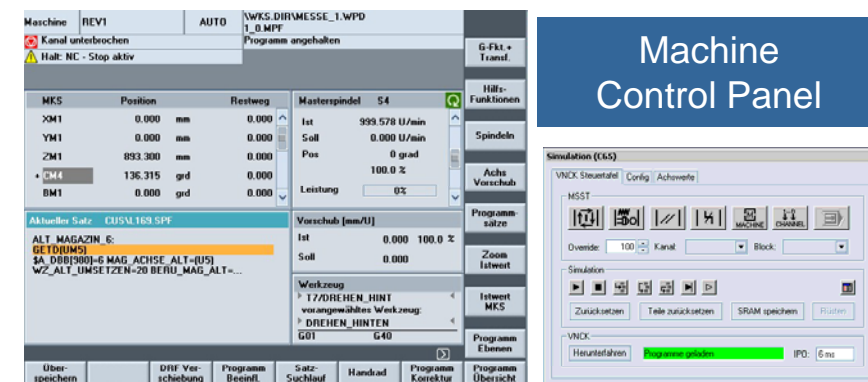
Maschine REV1 AUTO \WKS.DIR\MESSE_1.WPD 1_0.MPF
Kanal unterbrochen Programm angehalten
Halt: NC - Stop aktiv

G-Fkt.+ Transf.

Hilfs-Funktionen

| MKS | Position | | Restweg | |
|---|---|---|---|---|
| XM1 | 0.000 | mm | 0.000 | mm |
| YM1 | 0.000 | mm | 0.000 | mm |
| ZM1 | 893.300 | mm | 0.000 | mm |
| CM4 | 136.315 | grd | 0.000 | grd |
| BM1 | 0.000 | grd | 0.000 | grd |

Masterspindel S4
Ist 999.578 U/min
Soll 0.000 U/min
Pos 0 grad
100.0 %
Leistung 0%

Spindeln

Achs Vorschub

Aktueller Satz CUS\L169.SPF
ALT_MAGAZIN_6:
GETD(UM5)
$A_DBB[900]=6 MAG_ACHSE_ALT=(U5)
WZ_ALT_UMSETZEN=20 BERU_MAG_ALT=...

Vorschub [mm/U]
Ist 0.000 100.0 %
Soll 0.000

Programm-sätze

Zoom Istwert

Werkzeug
T7/DREHEN_HINT
vorangewähltes Werkzeug:
DREHEN_HINTEN
G01 G40

Istwert MKS

Programm Ebenen

Über-speichern | DRF Ver-schiebung | Programm Beeinfl. | Satz-Suchlauf | Handrad | Programm Korrektur | Programm Übersicht

Machine Control Panel

Simulation (C65)
VNCK Steuertafel | Config | Achswerte
MSST
MACHINE CHANNEL
Override: 100 Kanal: Block:
Simulation
Zurücksetzen | Teile zurücksetzen | SRAM speichern | Rüsten
VNCK
Herunterfahren | Programme geladen | IPO: 6 ms